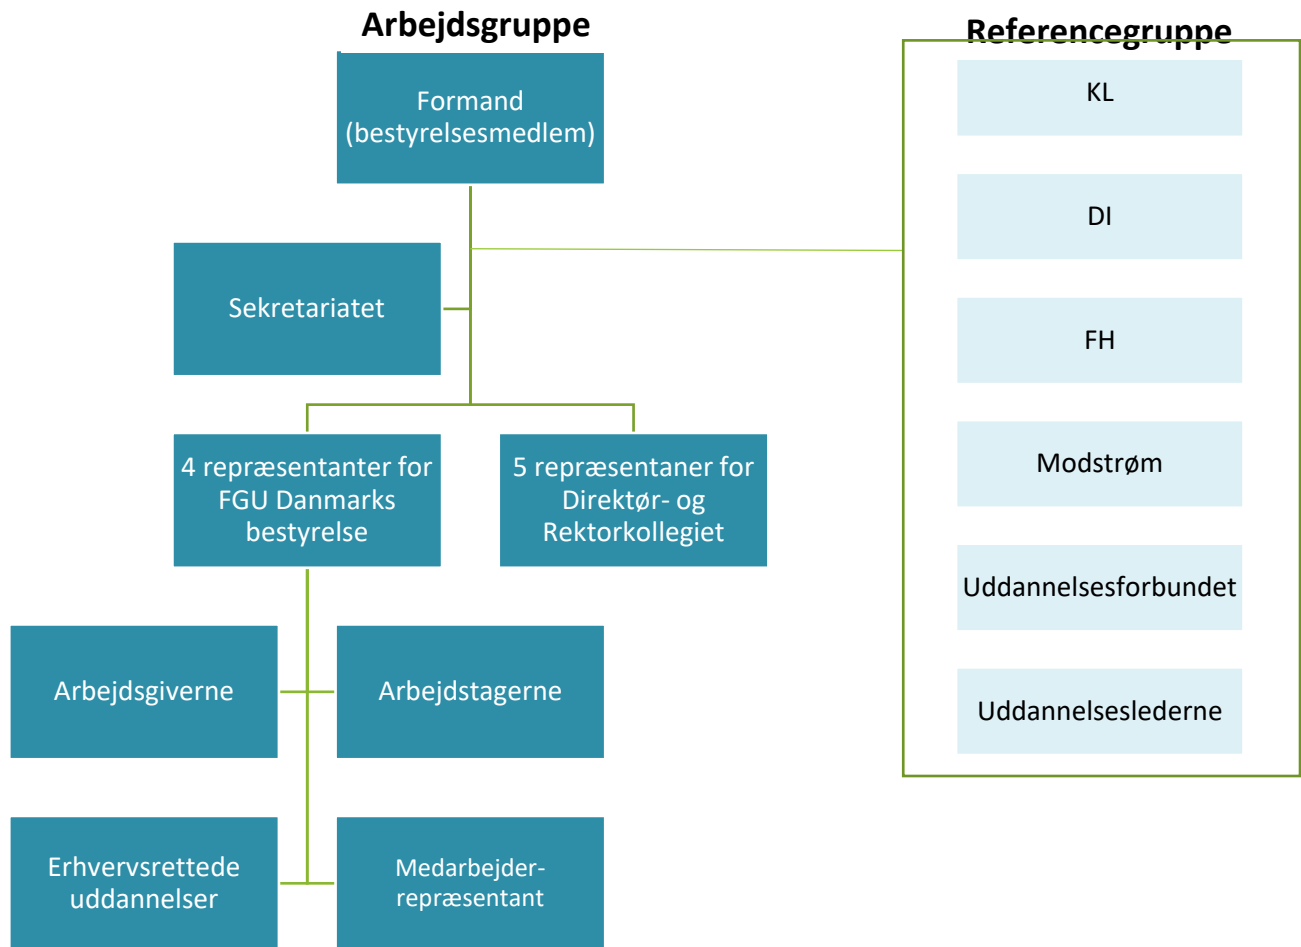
Arbejdsgruppe

Formand (bestyrelsesmedlem)

Sekretariatet

4 repræsentanter for FGU Danmarks bestyrelse

5 repræsentaner for Direktør- og Rektorkollegiet

Arbejdsgiverne

Arbejdstagerne

Erhvervsrettede uddannelser

Medarbejder-repræsentant

Referencegruppe

KL

DI

FH

Modstrøm

Uddannelsesforbundet

Uddannelseslederne